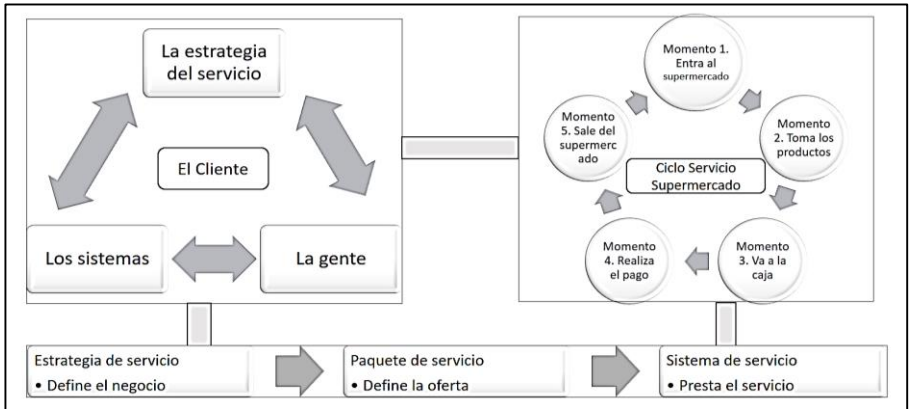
La estrategia del servicio

El Cliente

Los sistemas

La gente

Momento 1. Entra al supermercado

Momento 2. Toma los productos

Momento 3. Va a la caja

Momento 4. Realiza el pago

Momento 5. Sale del supermercado

Ciclo Servicio Supermercado

Estrategia de servicio
• Define el negocio

Paquete de servicio
• Define la oferta

Sistema de servicio
• Presta el servicio